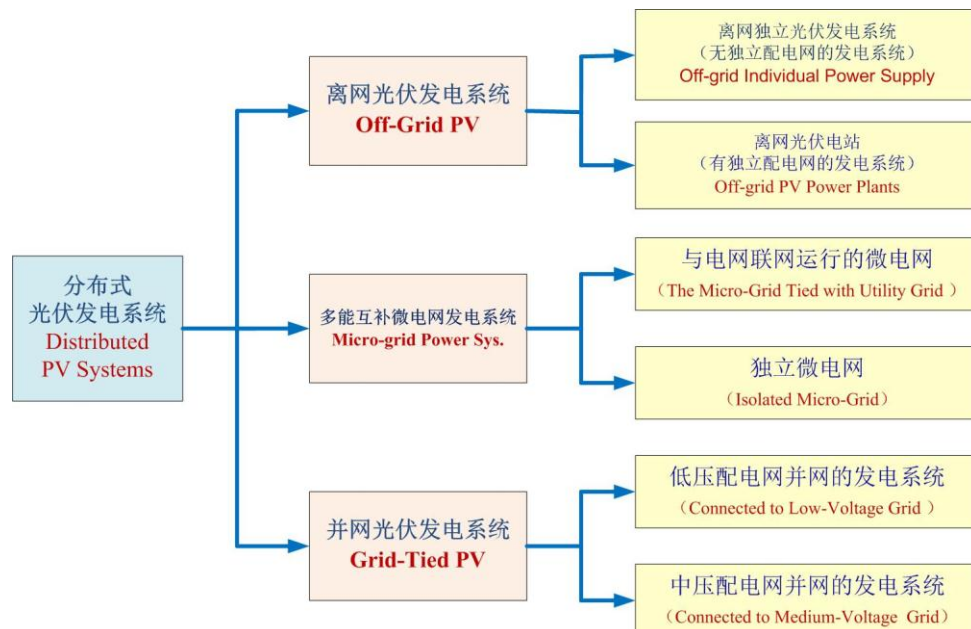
分布式
光伏发电系统
Distributed
PV Systems

离网光伏发电系统
Off-Grid PV

多能互补微电网发电系统
Micro-grid Power Sys.

并网光伏发电系统
Grid-Tied PV

离网独立光伏发电系统
（无独立配电网的发电系统）
Off-grid Individual Power Supply

离网光伏电站
（有独立配电网的发电系统）
Off-grid PV Power Plants

与电网联网运行的微电网
（The Micro-Grid Tied with Utility Grid ）

独立微电网
（Isolated Micro-Grid）

低压配电网并网的发电系统
（Connected to Low-Voltage Grid ）

中压配电网并网的发电系统
（Connected to Medium-Voltage Grid）